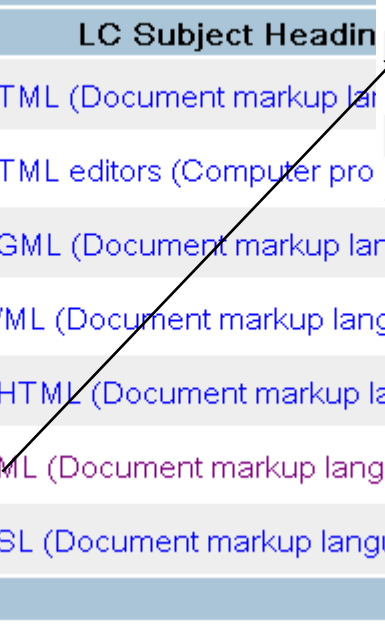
LC Subject Headin

TML (Document markup la

TML editors (Computer pro

GML (Document markup lan

VML (Document markup lang

HTML (Document markup la

ML (Document markup lang

SL (Document markup langu